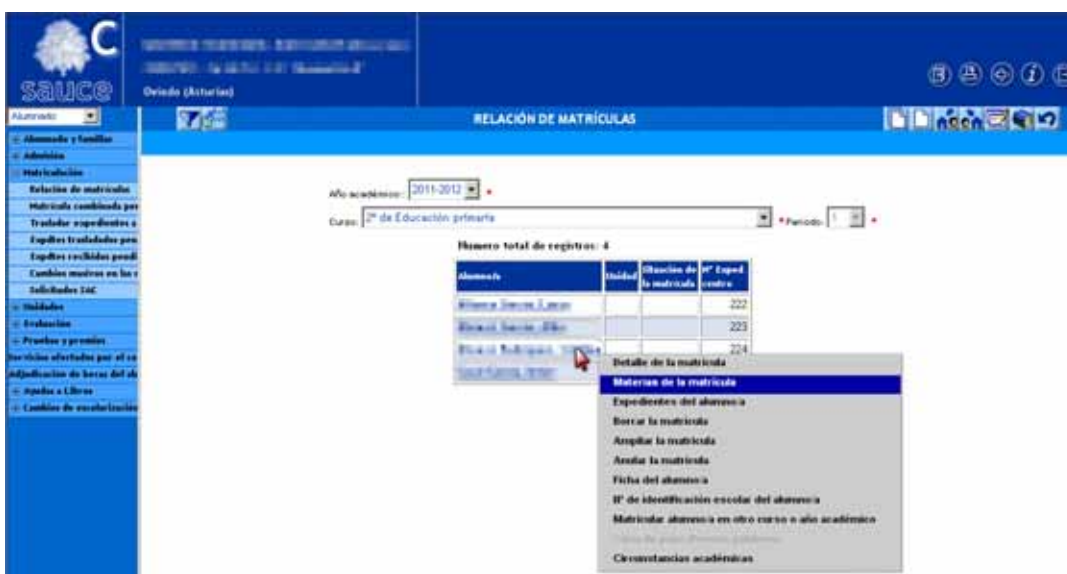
sauce

Oviedo (Asturias)

Alumnado

+ Alumnado y familias
+ Admisión
- Matriculación
Relación de matrículas
Matrícula combinada por
Trasladar expedientes a
Expdtes trasladados pen
Expdtes recibidos pendi
Cambios masivos en las
Solicitudes IAC
+ Unidades
+ Evaluación
+ Pruebas y premios
Servicios ofertados por el ce
Adjudicación de becas del al
+ Ayudas a Libros
+ Cambios de escolarización

RELACIÓN DE MATRÍCULAS

Año académico: 2011-2012 *

Curso: 2º de Educación primaria * Periodo: 1 *

Numero total de registros: 4

| Alumno/a | Unidad | Situación de la matrícula | Nº Exped centro |
|---|---|---|---|
| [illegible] | | | 222 |
| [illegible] | | | 223 |
| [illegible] | | | 224 |
| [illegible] | | | |

Detalle de la matrícula
Materias de la matrícula
Expedientes del alumno/a
Borrar la matrícula
Ampliar la matrícula
Anular la matrícula
Ficha del alumno/a
Nº de identificación escolar del alumno/a
Matricular alumno/a en otro curso o año académico
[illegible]
Circunstancias académicas